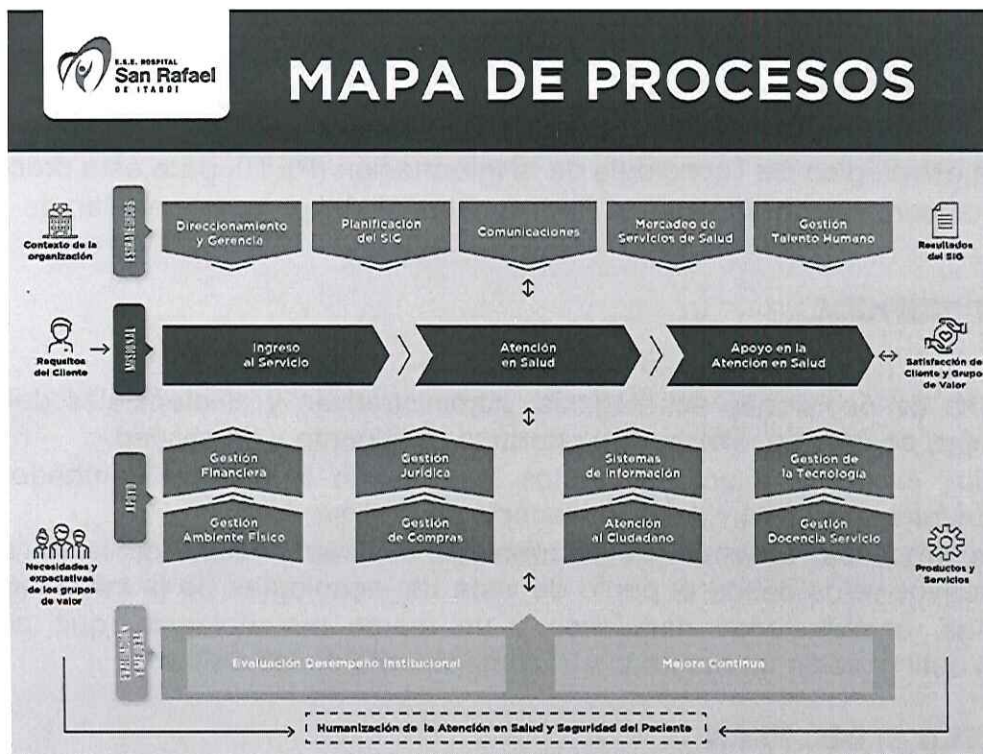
E.S.E. HOSPITAL
San Rafael
DE ITAGÜÍ

MAPA DE PROCESOS

Contexto de la organización

ESTRATÉGICOS

Direccionamiento y Gerencia

Planificación del SIG

Comunicaciones

Mercadeo de Servicios de Salud

Gestión Talento Humano

Resultados del SIG

Requisitos del Cliente

MISIONAL

Ingreso al Servicio

Atención en Salud

Apoyo en la Atencion en Salud

Satisfacción de Cliente y Grupos de Valor

APOYO

Gestión Financiera

Gestión Jurídica

Sistemas de Información

Gestion de la Tecnología

Gestión Ambiente Físico

Gestión de Compras

Atención al Ciudadano

Gestión Docencia Servicio

Necesidades y expectativas de los grupos de valor

Productos y Servicios

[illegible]

Evaluación Desempeño Institucional

Mejora Continua

Humanización de la Atención en Salud y Seguridad del Paciente